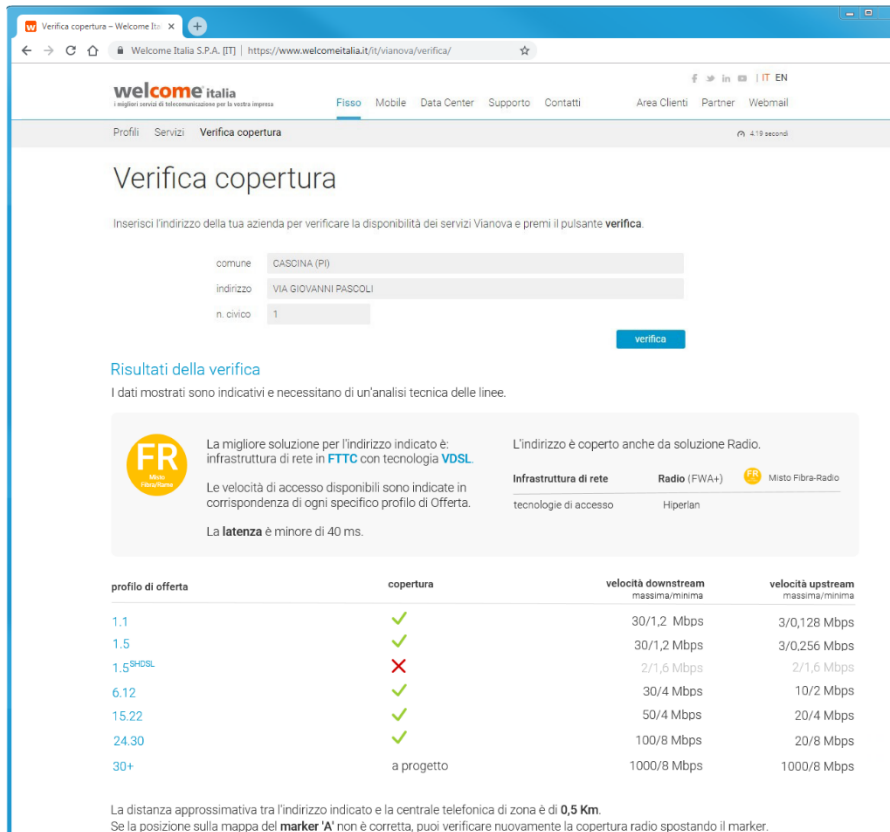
Verifica copertura – Welcome Ita

Welcome Italia S.P.A. [IT] | https://www.welcomeitalia.it/it/vianova/verifica/

welcome italia
i migliori servizi di telecomunicazione per la vostra impresa

IT EN

Fisso Mobile Data Center Supporto Contatti Area Clienti Partner Webmail

Profili Servizi Verifica copertura

4.19 secondi

Verifica copertura

Inserisci l'indirizzo della tua azienda per verificare la disponibilità dei servizi Vianova e premi il pulsante **verifica**.

comune CASCINA (PI)
indirizzo VIA GIOVANNI PASCOLI
n. civico 1

verifica

Risultati della verifica

I dati mostrati sono indicativi e necessitano di un'analisi tecnica delle linee.

FR
Misto Fibra/Rame

La migliore soluzione per l'indirizzo indicato è: infrastruttura di rete in FTTC con tecnologia VDSL.

Le velocità di accesso disponibili sono indicate in corrispondenza di ogni specifico profilo di Offerta.

La **latenza** è minore di 40 ms.

L'indirizzo è coperto anche da soluzione Radio.

| Infrastruttura di rete | Radio (FWA+) | FR Misto Fibra-Radio |
|---|---|---|
| tecnologie di accesso | Hiperlan | |

| profilo di offerta | copertura | velocità downstream massima/minima | velocità upstream massima/minima |
|---|---|---|---|
| 1.1 | ✓ | 30/1,2 Mbps | 3/0,128 Mbps |
| 1.5 | ✓ | 30/1,2 Mbps | 3/0,256 Mbps |
| 1.5$^{SHDSL}$ | ✗ | 2/1,6 Mbps | 2/1,6 Mbps |
| 6.12 | ✓ | 30/4 Mbps | 10/2 Mbps |
| 15.22 | ✓ | 50/4 Mbps | 20/4 Mbps |
| 24.30 | ✓ | 100/8 Mbps | 20/8 Mbps |
| 30+ | a progetto | 1000/8 Mbps | 1000/8 Mbps |

La distanza approssimativa tra l'indirizzo indicato e la centrale telefonica di zona è di **0,5 Km**.
Se la posizione sulla mappa del **marker 'A'** non è corretta, puoi verificare nuovamente la copertura radio spostando il marker.